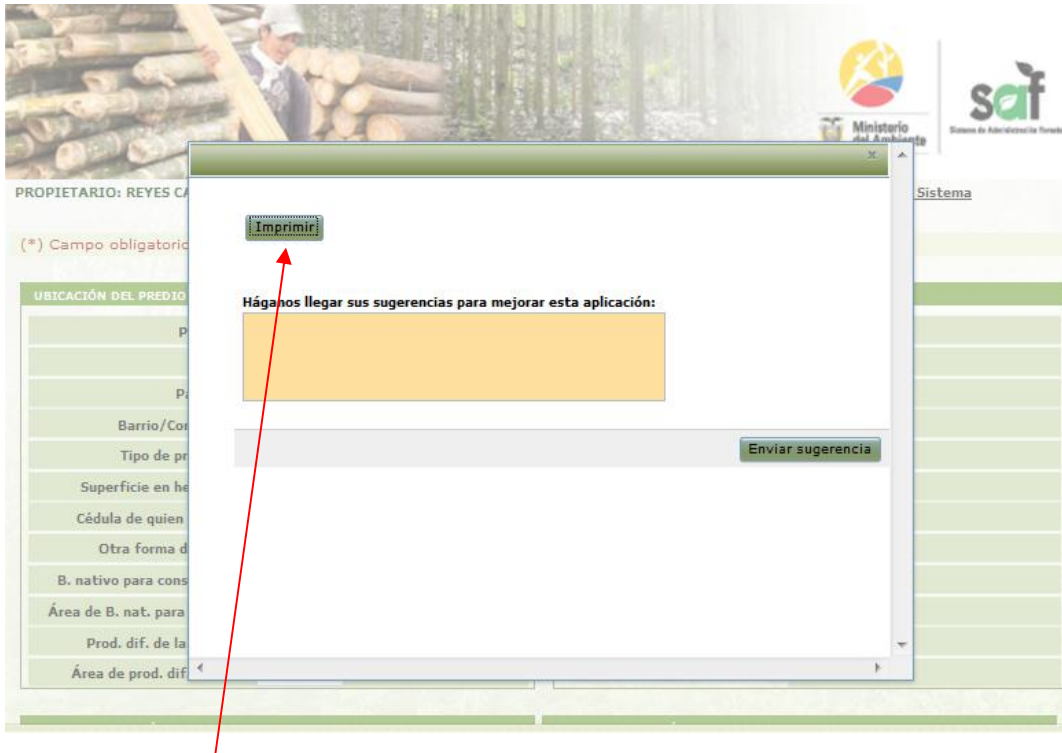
Ministerio del Ambiente

saf

Sistema de Administración Forestal

PROPIETARIO: REYES C

Sistema

×

Imprimir

(*) Campo obligatorio

UBICACIÓN DEL PREDIO

Háganos llegar sus sugerencias para mejorar esta aplicación:

P

Pa

Barrio/Co

Tipo de pr

Enviar sugerencia

Superficie en he

Cédula de quien

Otra forma d

B. nativo para cons

Área de B. nat. para

Prod. dif. de la

Área de prod. dif